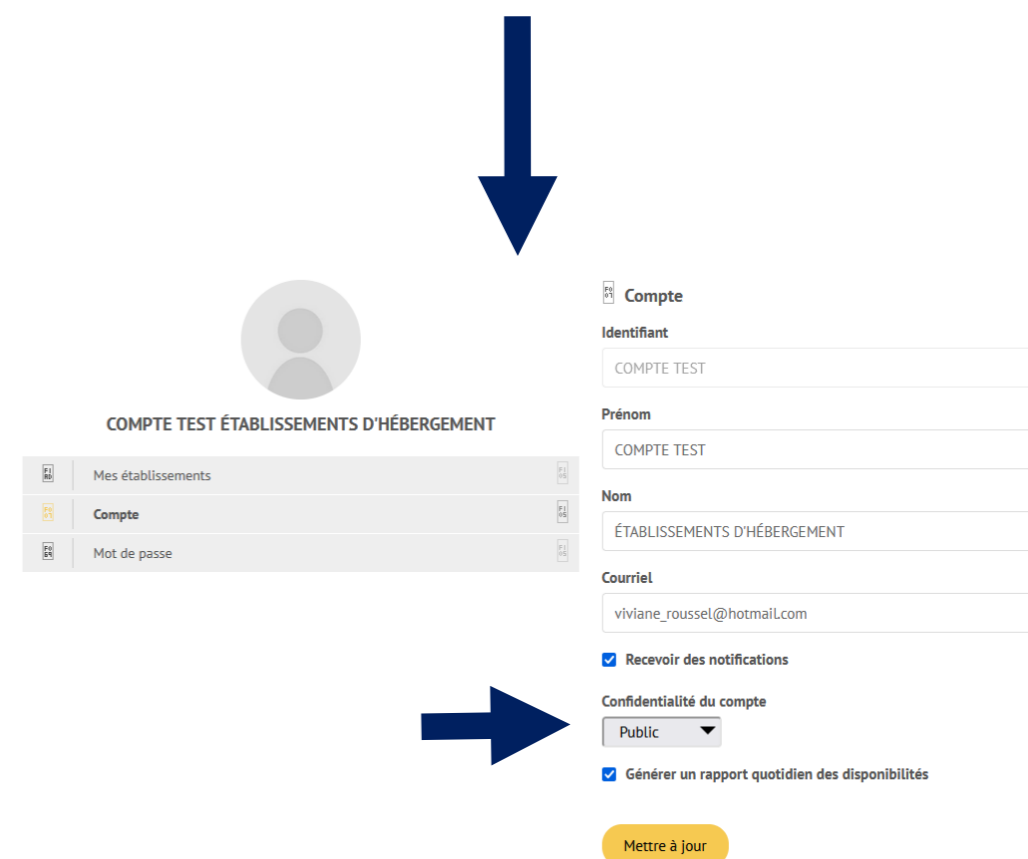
COMPTE TEST ÉTABLISSEMENTS D'HÉBERGEMENT

Mes établissements

Compte

Mot de passe

Compte

Identifiant

COMPTE TEST

Prénom

COMPTE TEST

Nom

ÉTABLISSEMENTS D'HÉBERGEMENT

Courriel

viviane_roussel@hotmail.com

Recevoir des notifications

Confidentialité du compte

Public

Générer un rapport quotidien des disponibilités

Mettre à jour